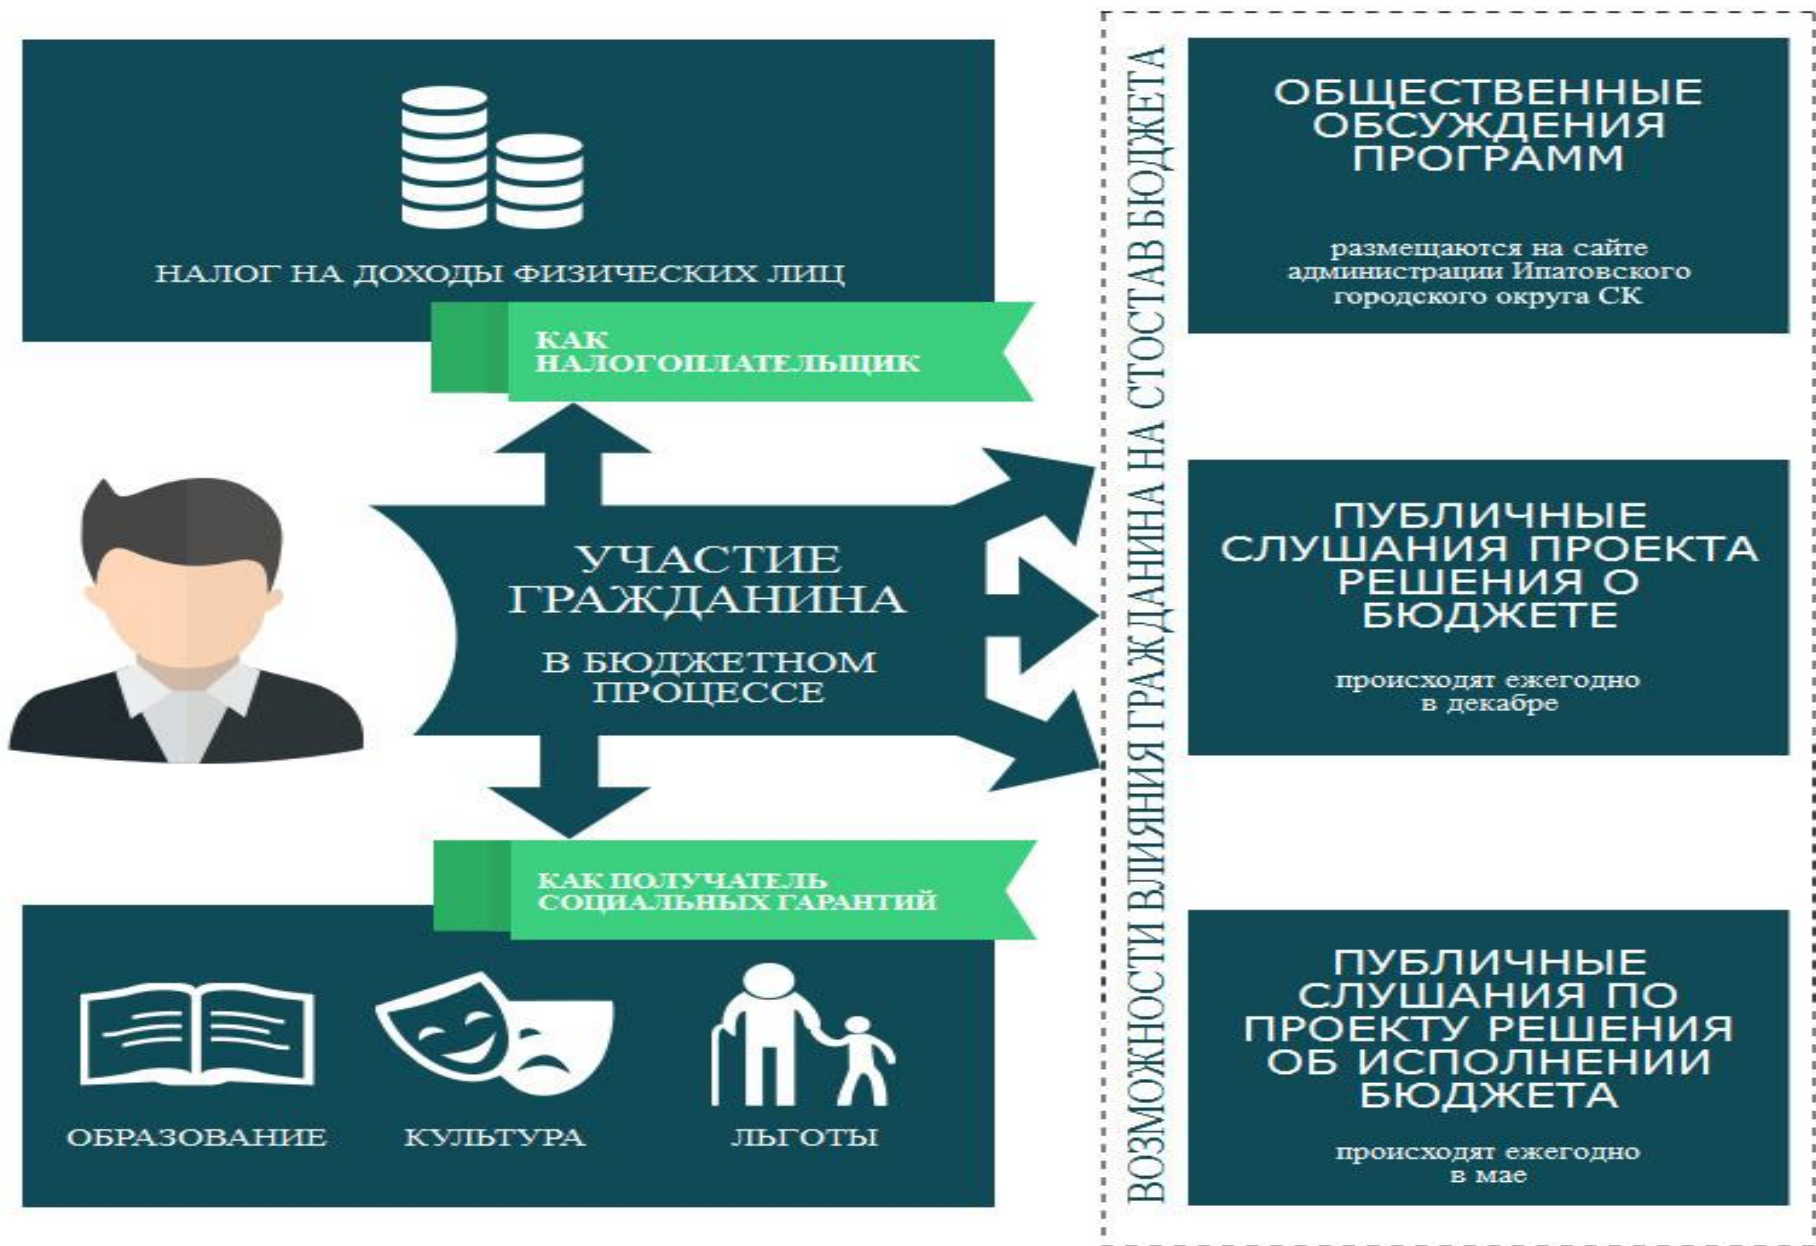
НАЛОГ НА ДОХОДЫ ФИЗИЧЕСКИХ ЛИЦ

КАК НАЛОГОПЛАТЕЛЬЩИК

УЧАСТИЕ ГРАЖДАНИНА

В БЮДЖЕТНОМ ПРОЦЕССЕ

КАК ПОЛУЧАТЕЛЬ СОЦИАЛЬНЫХ ГАРАНТИЙ

ОБРАЗОВАНИЕ

КУЛЬТУРА

ЛЬГОТЫ

ВОЗМОЖНОСТИ ВЛИЯНИЯ ГРАЖДАНИНА НА СТОСТАВ БЮДЖЕТА

ОБЩЕСТВЕННЫЕ ОБСУЖДЕНИЯ ПРОГРАММ

размещаются на сайте администрации Ипатовского городского округа СК

ПУБЛИЧНЫЕ СЛУШАНИЯ ПРОЕКТА РЕШЕНИЯ О БЮДЖЕТЕ

происходят ежегодно в декабре

ПУБЛИЧНЫЕ СЛУШАНИЯ ПО ПРОЕКТУ РЕШЕНИЯ ОБ ИСПОЛНЕНИИ БЮДЖЕТА

происходят ежегодно в мае